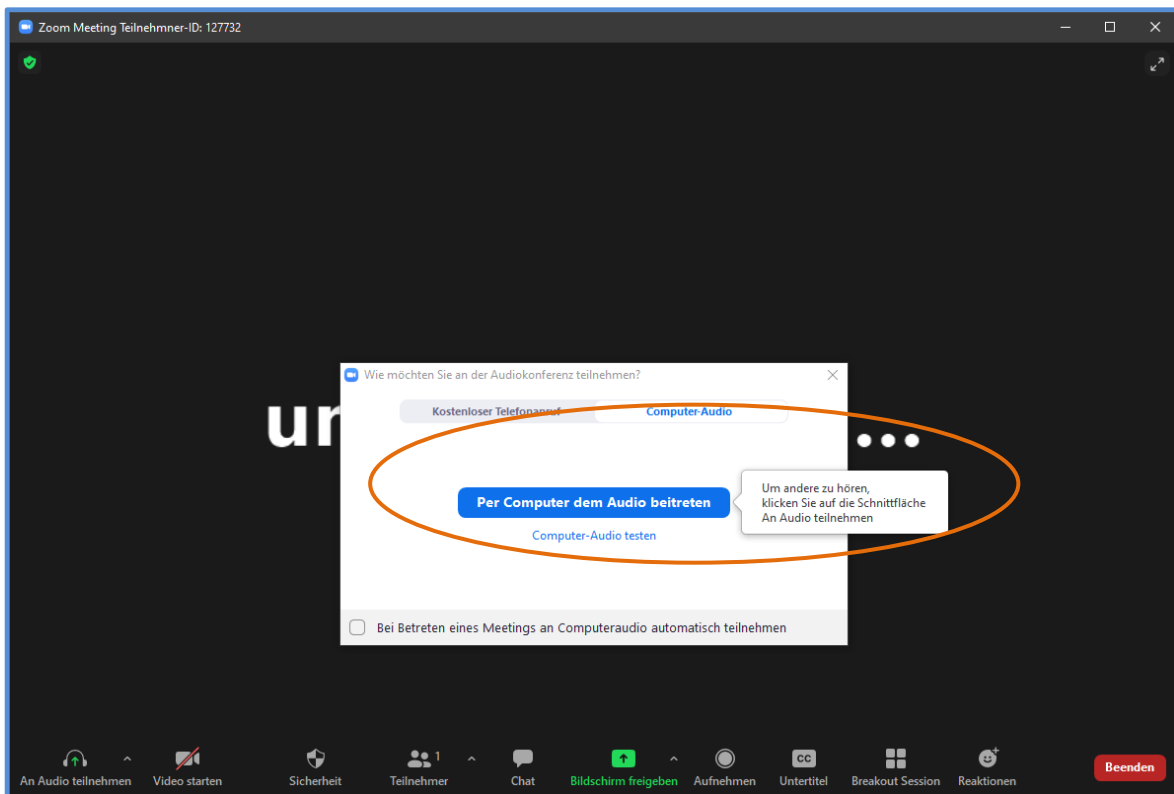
Zoom Meeting Teilnehmner-ID: 127732

Wie möchten Sie an der Audiokonferenz teilnehmen?

Kostenloser Telefonanruf

Computer-Audio

ur

Per Computer dem Audio beitreten

Um andere zu hören, klicken Sie auf die Schnittfläche An Audio teilnehmen

Computer-Audio testen

Bei Betreten eines Meetings an Computeraudio automatisch teilnehmen

An Audio teilnehmen

Video starten

Sicherheit

1

Teilnehmer

Chat

Bildschirm freigeben

Aufnehmen

CC

Untertitel

Breakout Session

Reaktionen

Beenden